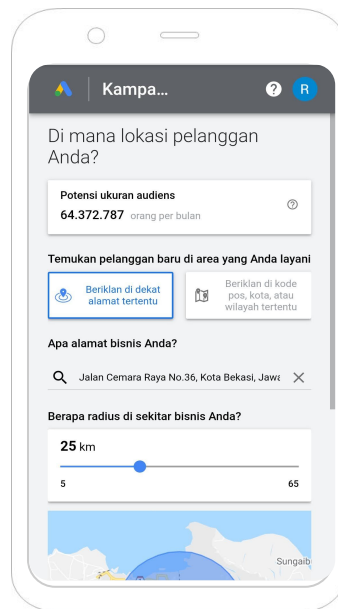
Kampa...

R

Di mana lokasi pelanggan Anda?

Potensi ukuran audiens
64.372.787 orang per bulan

Temukan pelanggan baru di area yang Anda layani

Beriklan di dekat alamat tertentu

Beriklan di kode pos, kota, atau wilayah tertentu

Apa alamat bisnis Anda?

Jalan Cemara Raya No.36, Kota Bekasi, Jawa

Berapa radius di sekitar bisnis Anda?

25 km

5

65

Sungaib